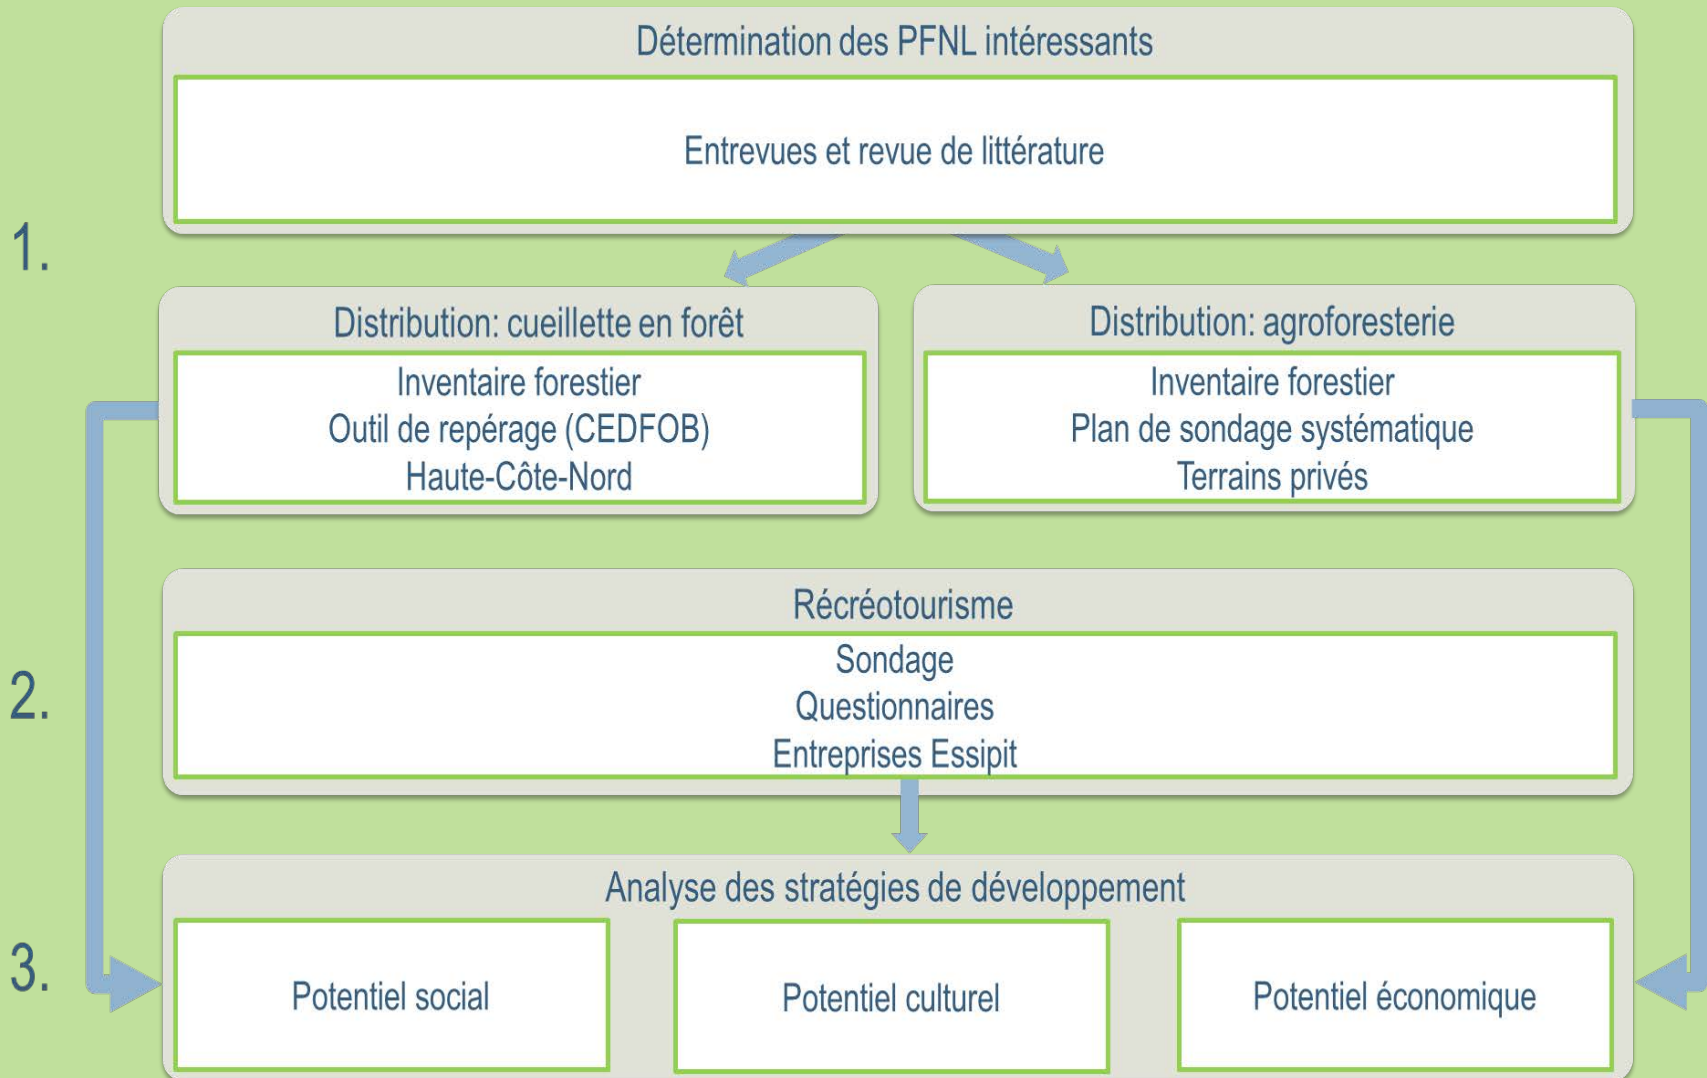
Détermination des PFNL intéressants

Entrevues et revue de littérature

1.

Distribution: cueillette en forêt

Inventaire forestier
Outil de repérage (CEDFOB)
Haute-Côte-Nord

Distribution: agroforesterie

Inventaire forestier
Plan de sondage systématique
Terrains privés

2.

Récréotourisme

Sondage
Questionnaires
Entreprises Essipit

3.

Analyse des stratégies de développement

Potentiel social

Potentiel culturel

Potentiel économique